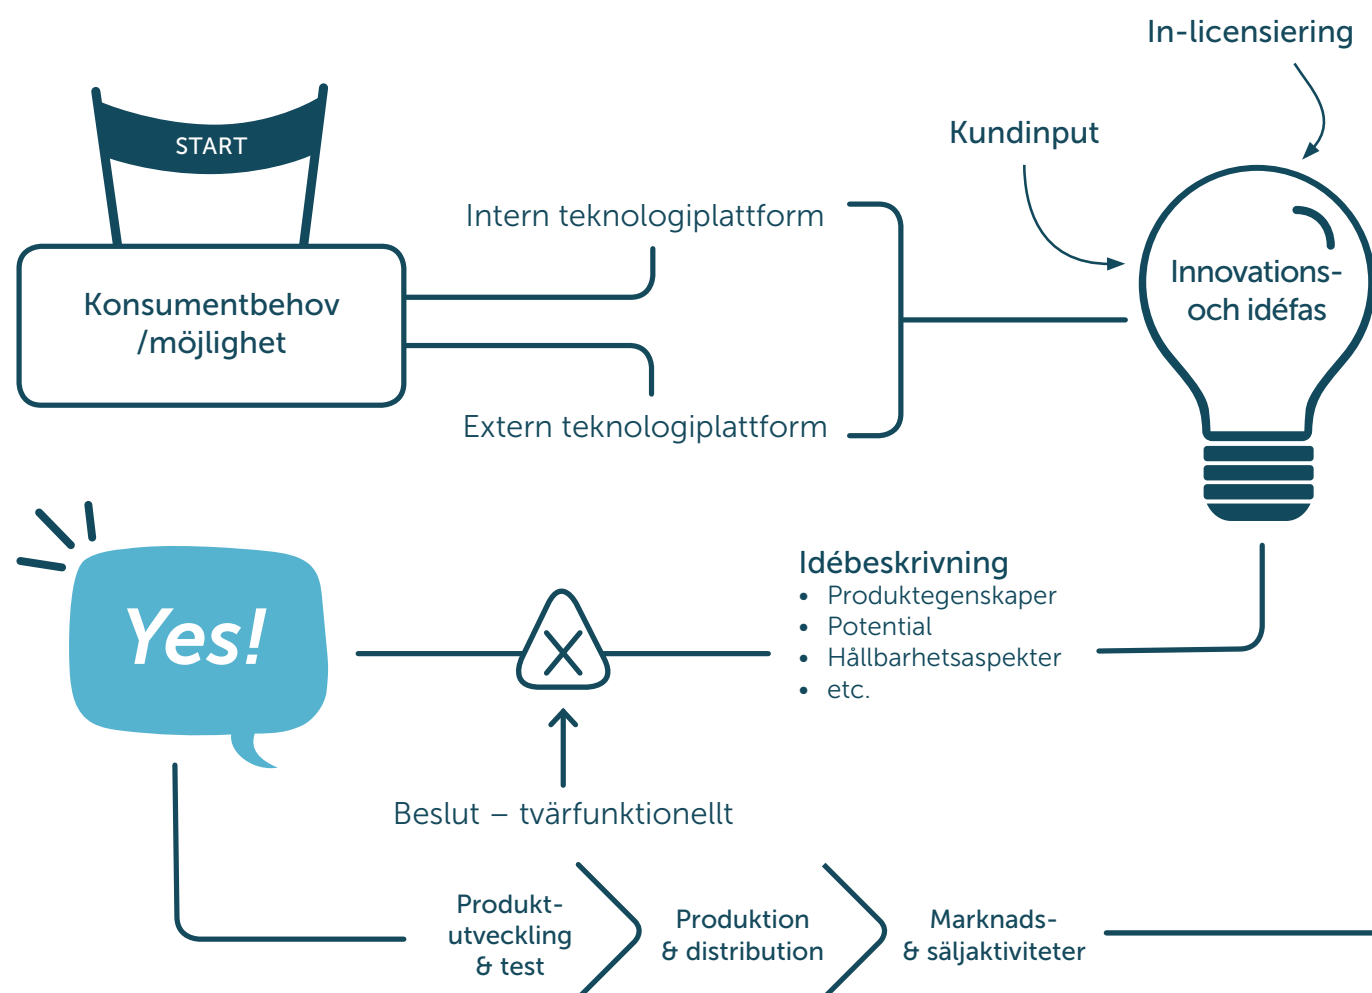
In-licensiering

Kundinput

START

Konsumentbehov /möjlighet

Intern teknologiplattform

Extern teknologiplattform

Innovations- och idéfas

Yes!

Idébeskrivning
- Produktegenskaper
- Potential
- Hållbarhetsaspekter
- etc.

Beslut – tvärfunktionellt

Produkt- utveckling & test

Produktion & distribution

Marknads- & säljaktiviteter